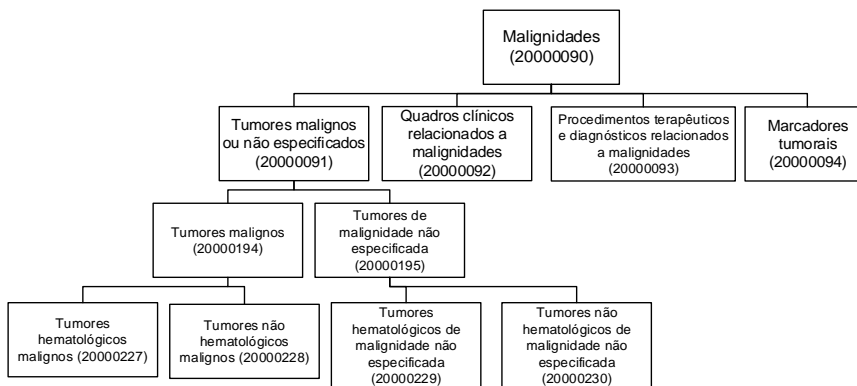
Malignidades (20000090)

Tumores malignos ou não especificados (20000091)

Quadros clínicos relacionados a malignidades (20000092)

Procedimentos terapêuticos e diagnósticos relacionados a malignidades (20000093)

Marcadores tumorais (20000094)

Tumores malignos (20000194)

Tumores de malignidade não especificada (20000195)

Tumores hematológicos malignos (20000227)

Tumores não hematológicos malignos (20000228)

Tumores hematológicos de malignidade não especificada (20000229)

Tumores não hematológicos de malignidade não especificada (20000230)